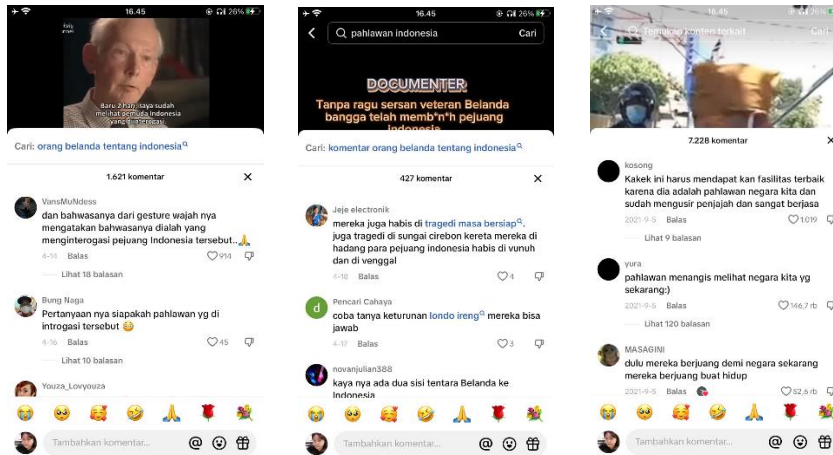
16.45
26%

Baru 2 hari, saya sudah melihat pemuda Indonesia yang di... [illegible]

Cari: orang belanda tentang indonesia

1.621 komentar

VansMuNdess
dan bahwasanya dari gesture wajah nya mengatakan bahwasanya dialah yang menginterogasi pejuang Indonesia tersebut..🙏
4-16 Balas 914
Lihat 18 balasan

Bung Naga
Pertanyaan nya siapakah pahlawan yg di introgasi tersebut 😄
4-16 Balas 45
Lihat 10 balasan

Youza_Lovyouza

Tambahkan komentar...

16.45
26%
pahlawan indonesia
Cari

DOCUMENTER
Tanpa ragu sersan veteran Belanda bangga telah memb*n*h pejuang indonesia

Cari: komentar orang belanda tentang indonesia

427 komentar

Jeje electronik
mereka juga habis di tragedi masa bersiap, juga tragedi di sungai cirebon kereta mereka di hadang para pejuang indonesia habis di vunuh dan di venggal
4-18 Balas 4

Pencari Cahaya
coba tanya keturunan londo ireng mereka bisa jawab
4-17 Balas 3

novanjulian388
kaya nya ada dua sisi tentara Belanda ke Indonesia

Tambahkan komentar...

16.45
26%
Temukan konten terkait

7.228 komentar

kosong
Kakek ini harus mendapat kan fasilitas terbaik karena dia adalah pahlawan negara kita dan sudah mengusir penjajah dan sangat berjasa
2021-9-5 Balas 1019
Lihat 9 balasan

yura
pahlawan menangis melihat negara kita yg sekarang:)
2021-9-5 Balas 146,7 rb
Lihat 120 balasan

MASAGINI
dulu mereka berjuang demi negara sekarang mereka berjuang buat hidup
2021-9-5 Balas 52,6 rb

Tambahkan komentar...